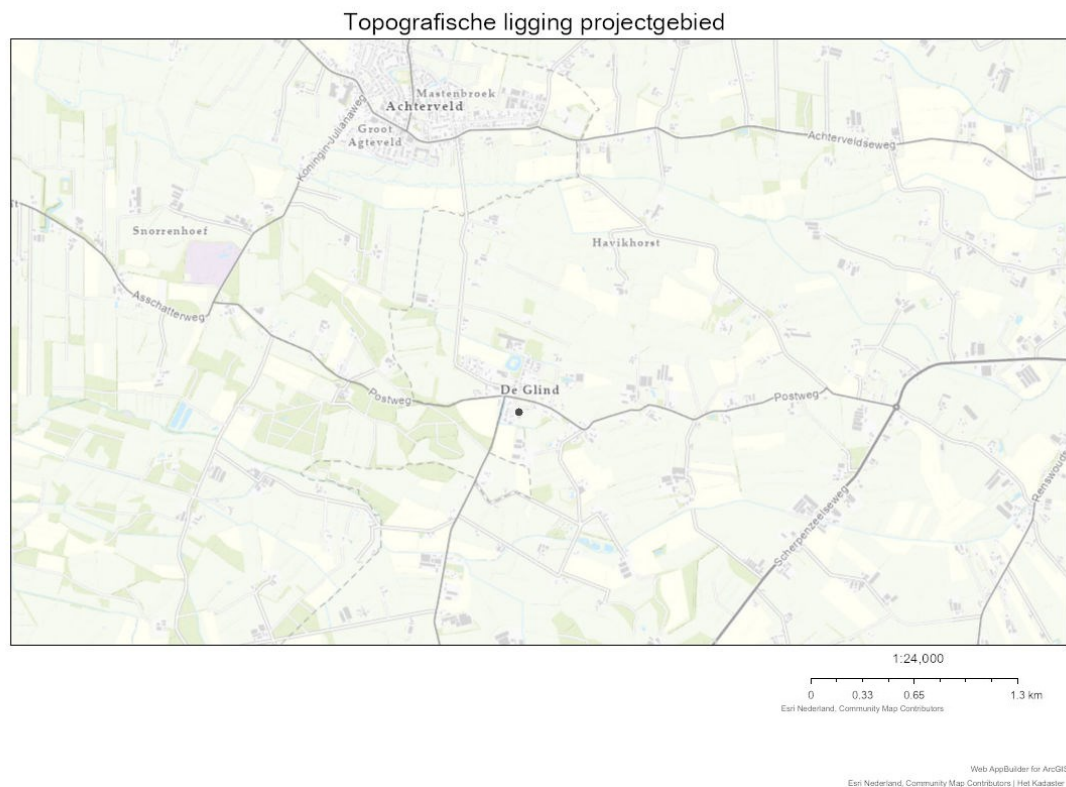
Topografische ligging projectgebied

Mastenbroek
Achterveld
Groot
Agteveld
Koningin-Julianaweg
Achterveldseweg
Snorrenhoef
Havikhorst
Asschatterweg
De Glind
Postweg
Postweg
Scherpenzeelseweg
Renswoude
lt

1:24,000
0 0.33 0.65 1.3 km
Esri Nederland, Community Map Contributors

Web AppBuilder for ArcGIS
Esri Nederland, Community Map Contributors | Het Kadaster